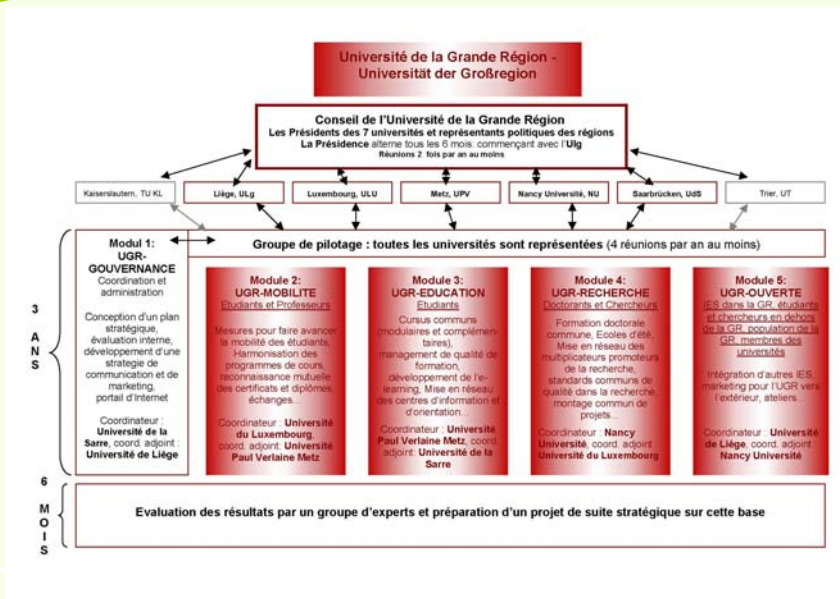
Université de la Grande Région - Universität der Großregion

Conseil de l'Université de la Grande Région
Les Présidents des 7 universités et représentants politiques des régions
La Présidence alterne tous les 6 mois: commençant avec l'Ulg
Réunions 2 fois par an au moins

Kaiserslautern, TU KL

Liège, ULg

Luxembourg, ULU

Metz, UPV

Nancy Université, NU

Saarbrücken, UdS

Trier, UT

Groupe de pilotage : toutes les universités sont représentées (4 réunions par an au moins)

3 A N S

Modul 1: UGR-GOUVERNANCE
Coordination et administration

Conception d'un plan stratégique, évaluation interne, développement d'une strategie de communication et de marketing, portail d'Internet

Coordinateur : Université de la Sarre, coord. adjoint : Université de Liège

Module 2: UGR-MOBILITE
Etudiants et Professeurs

Mesures pour faire avancer la mobilité des étudiants, Harmonisation des programmes de cours, reconnaissance mutuelle des certificats et diplômes, échanges.

Coordinateur : Université du Luxembourg, coord. adjoint: Université Paul Verlaine Metz

Module 3: UGR-EDUCATION
Etudiants

Cursus communs (modulaires et complémentaires), management de qualité de formation, développement de l'e-learning, Mise en réseau des centres d'information et d'orientation...

Coordinateur : Université Paul Verlaine Metz, coord adjoint: Université de la Sarre

Module 4: UGR-RECHERCHE
Doctorants et Chercheurs

Formation doctorale commune, Ecoles d'été, Mise en réseau des multiplicateurs promoteurs de la recherche, standards communs de qualité dans la recherche, montage commun de projets...

Coordinateur : Nancy Université, coord. adjoint Université du Luxembourg

Module 5: UGR-OUVERTE
IES dans la GR, étudiants et chercheurs en dehors de la GR, population de la GR, membres des universités

Intégration d'autres IES, marketing pour l'UGR vers l'extérieur, ateliers...

Coordinateur : Université de Liège, coord. adjoint Nancy Université

6 M O I S

Evaluation des résultats par un groupe d'experts et préparation d'un projet de suite stratégique sur cette base